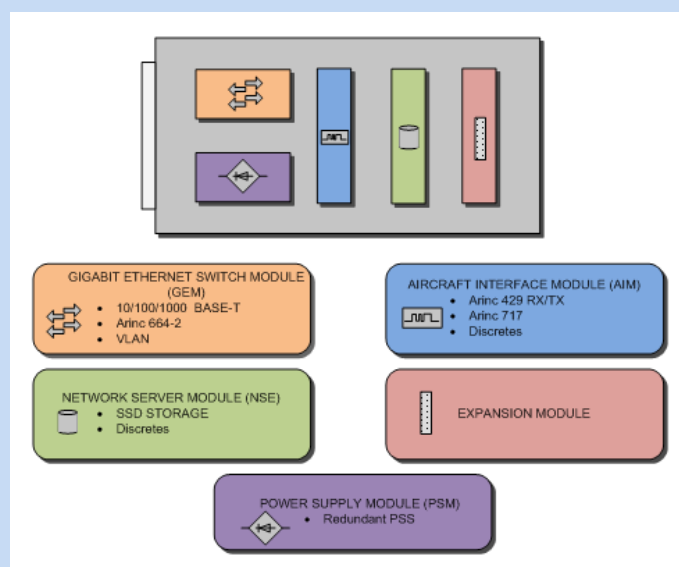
GIGABIT ETHERNET SWITCH MODULE (GEM)
• 10/100/1000 BASE-T
• Arinc 664-2
• VLAN

AIRCRAFT INTERFACE MODULE (AIM)
• Arinc 429 RX/TX
• Arinc 717
• Discretes

NETWORK SERVER MODULE (NSE)
• SSD STORAGE
• Discretes

EXPANSION MODULE

POWER SUPPLY MODULE (PSM)
• Redundant PSS